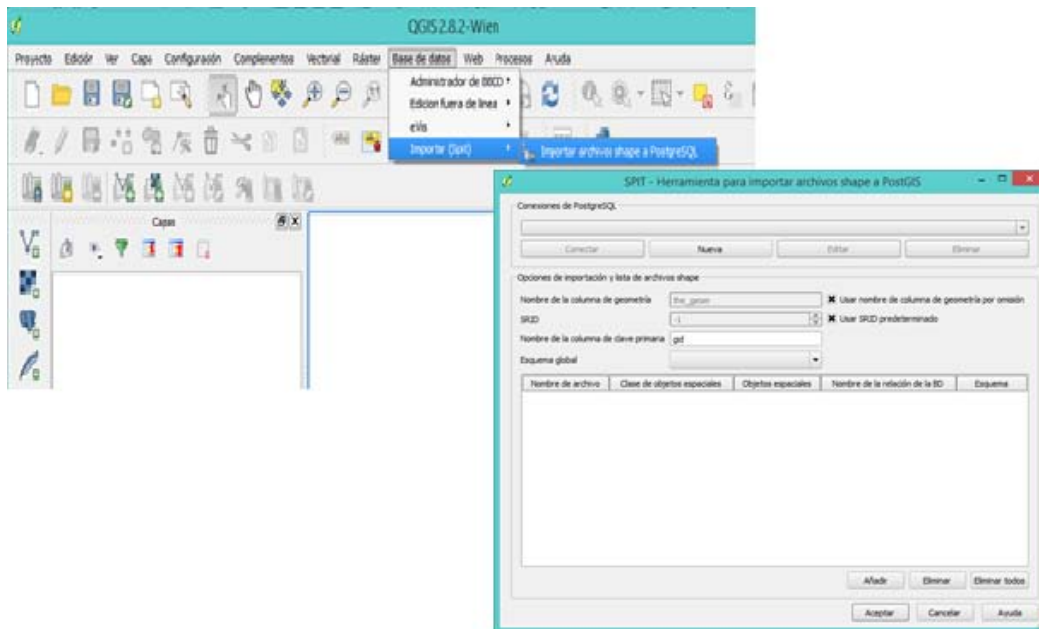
QGIS 2.8.2-Wien

Proyecto Edición Ver Capa Configuración Complementos Vectorial Ráster Base de datos Web Procesos Ayuda

Administrador de BBDD
Edición fuera de línea
eVis
Importar (Spit)
Importar archivos shape a PostgreSQL

Capas

SPIT - Herramienta para importar archivos shape a PostGIS

Conexiones de PostgreSQL

Conectar Nueva Editar Eliminar

Opciones de importación y lista de archivos shape

Nombre de la columna de geometría the_geom
Usar nombre de columna de geometría por omisión
SRID -1
Usar SRID predeterminado
Nombre de la columna de clave primaria gid
Esquema global

| Nombre de archivo | Clase de objetos espaciales | Objetos espaciales | Nombre de la relación de la BD | Esquema |
|---|---|---|---|---|

Añadir Eliminar Eliminar todos

Aceptar Cancelar Ayuda